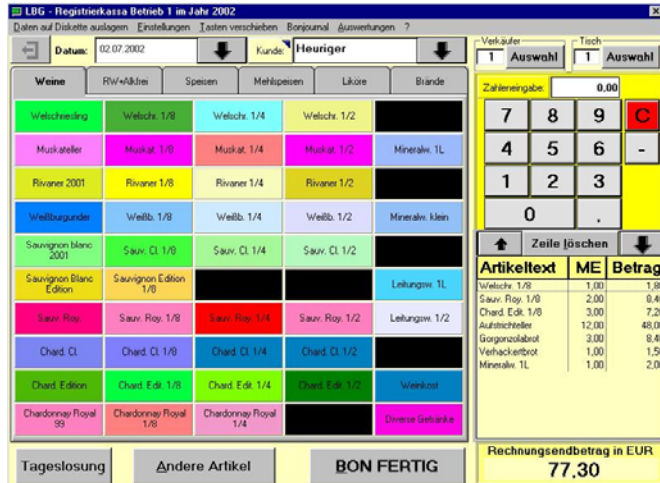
LBG - Registrierkassa Betrieb 1 im Jahr 2002

Daten auf Diskette auslagern  Einstellungen  Tasten verschieben  Bonjournal  Auswertungen  ?

Datum: 02.07.2002  Kunde: Heuriger

Verkäufer 1 Auswahl  Tisch 1 Auswahl

Weine | RW+Alkfrei | Speisen | Mehlspeisen | Liköre | Brände

| Welschriesling | Welschr. 1/8 | Welschr. 1/4 | Welschr. 1/2 | |
|---|---|---|---|---|
| Muskateller | Muskat. 1/8 | Muskat. 1/4 | Muskat. 1/2 | Mineralw. 1L |
| Rivaner 2001 | Rivaner 1/8 | Rivaner 1/4 | Rivaner 1/2 | |
| Weißburgunder | Weißb. 1/8 | Weißb. 1/4 | Weißb. 1/2 | Mineralw. klein |
| Sauvignon blanc 2001 | Sauv. Cl. 1/8 | Sauv. Cl. 1/4 | Sauv. Cl. 1/2 | |
| Sauvignon Blanc Edition | Sauvignon Edition 1/8 | | | Leitungsw. 1L |
| Sauv. Roy. | Sauv. Roy. 1/8 | Sauv. Roy. 1/4 | Sauv. Roy. 1/2 | Leitungsw. 1/2 |
| Chard. Cl. | Chard. Cl. 1/8 | Chard. Cl. 1/4 | Chard. Cl. 1/2 | |
| Chard. Edition | Chard. Edit. 1/8 | Chard. Edit. 1/4 | Chard. Edit. 1/2 | Weinkost |
| Chardonnay Royal 99 | Chardonnay Royal 1/8 | Chardonnay Royal 1/4 | | Diverse Getränke |

Zahleneingabe: 0,00

7 8 9 C
4 5 6 -
1 2 3
0 .

Zeile löschen

| Artikeltext | ME | Betrag |
|---|---|---|
| Welschr. 1/8 | 1,00 | 1,8 |
| Sauv. Roy. 1/8 | 2,00 | 8,4 |
| Chard. Edit. 1/8 | 3,00 | 7,2 |
| Aufstrichteller | 12,00 | 48,0 |
| Gorgonzolabrot | 3,00 | 8,4 |
| Verhackertbrot | 1,00 | 1,5 |
| Mineralw. 1L | 1,00 | 2,0 |

Tageslosung  Andere Artikel  BON FERTIG

Rechnungsendbetrag in EUR
77,30